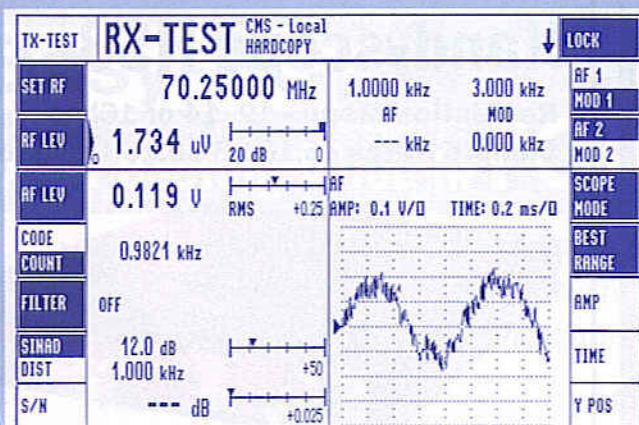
TX-TEST

RX-TEST

CMS - Local
HARDCOPY

↓

LOCK

SET RF

70.25000 MHz

1.0000 kHz
AF

3.000 kHz
MOD

AF 1
MOD 1

RF LEV

1.734 uV

20 dB

0

--- kHz

0.000 kHz

AF 2
MOD 2

AF LEV

0.119 V

RMS

+0.25

AF
AMP: 0.1 V/□

TIME: 0.2 ms/□

SCOPE
MODE

CODE
COUNT

0.9821 kHz

BEST
RANGE

FILTER

OFF

AMP

SINAD
DIST

12.0 dB
1.000 kHz

+50

TIME

S/N

--- dB

+0.025

Y POS